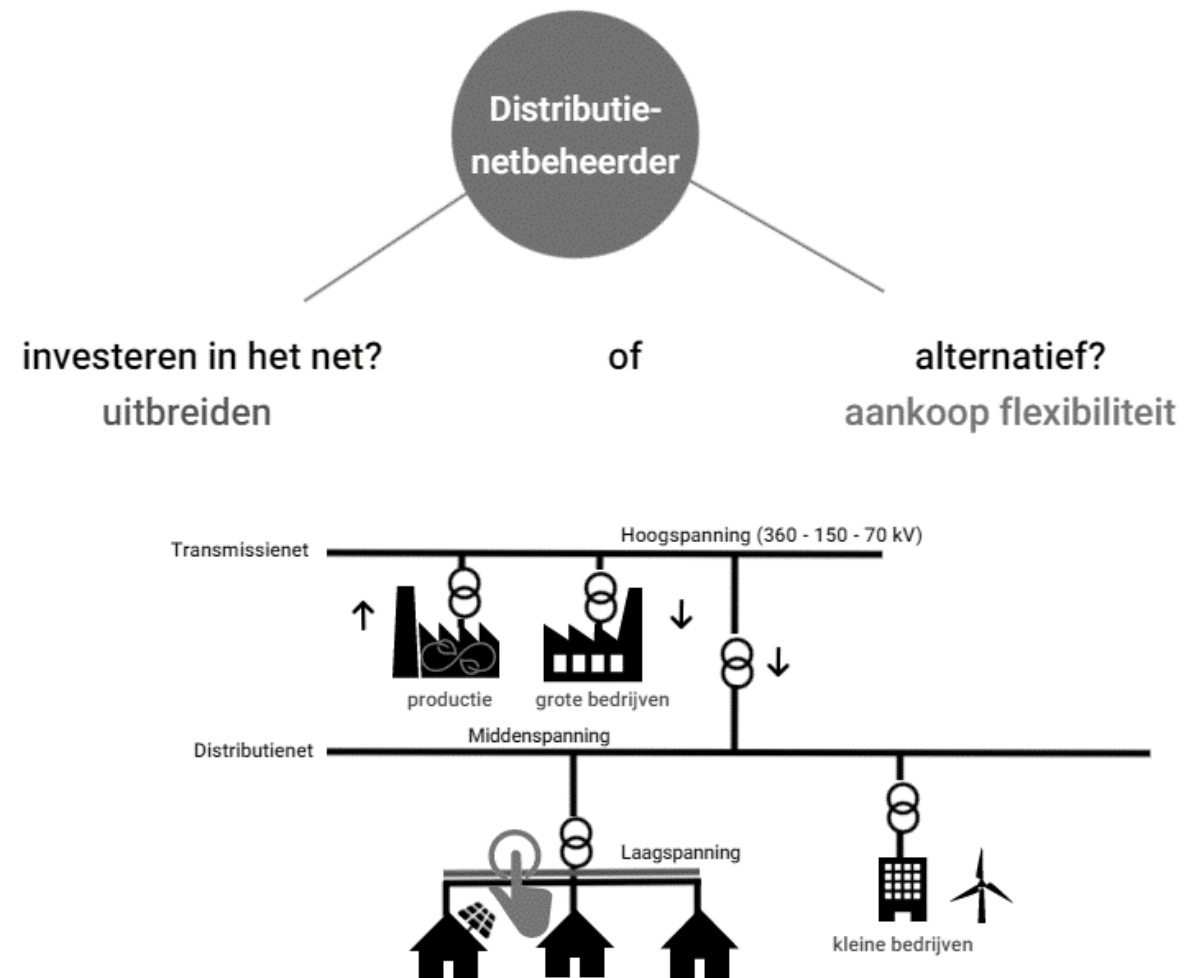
Distributienetbeheerder

investeren in het net?
uitbreiden

of

alternatief?
aankoop flexibiliteit

Transmissienet
Hoogspanning (360 - 150 - 70 kV)
productie
grote bedrijven
Distributienet
Middenspanning
Laagspanning
kleine bedrijven